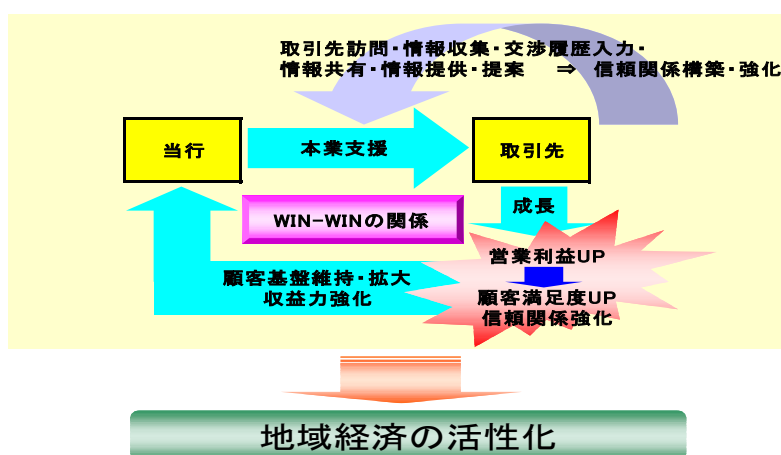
取引先訪問・情報収集・交渉履歴入力・
情報共有・情報提供・提案　⇒　信頼関係構築・強化

当行

本業支援

取引先

成長

WIN−WINの関係

営業利益UP

顧客満足度UP
信頼関係強化

顧客基盤維持・拡大
収益力強化

地域経済の活性化